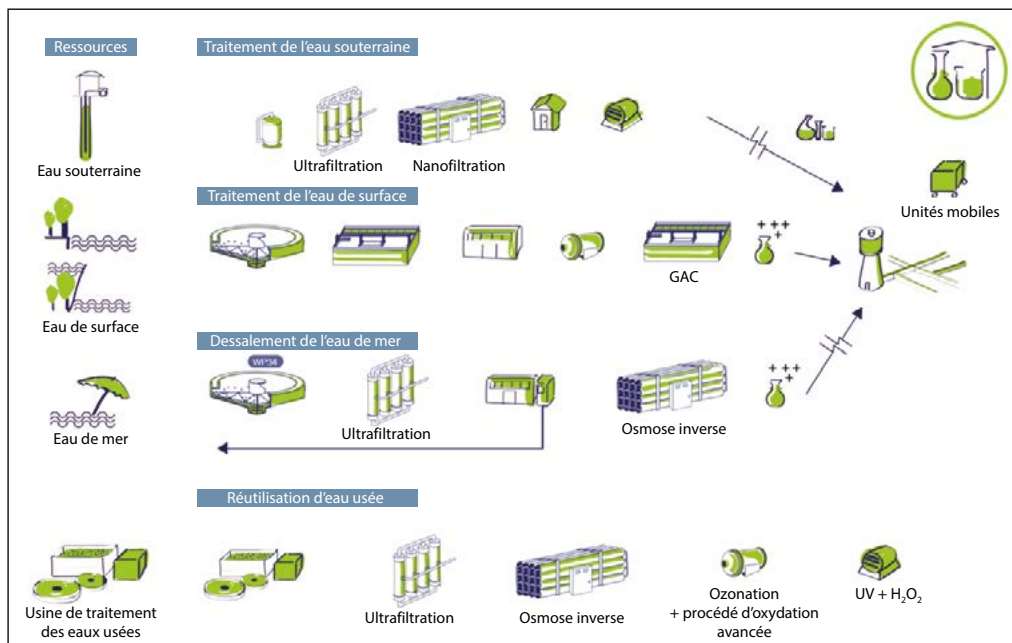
Ressources

Traitement de l'eau souterraine

Eau souterraine

Ultrafiltration

Nanofiltration

Traitement de l'eau de surface

Unités mobiles

+++

GAC

Eau de surface

Dessalement de l'eau de mer

WP34

+++

Eau de mer

Ultrafiltration

Osmose inverse

Réutilisation d'eau usée

Usine de traitement des eaux usées

Ultrafiltration

Osmose inverse

Ozonation + procédé d'oxydation avancée

UV + $H_2O_2$